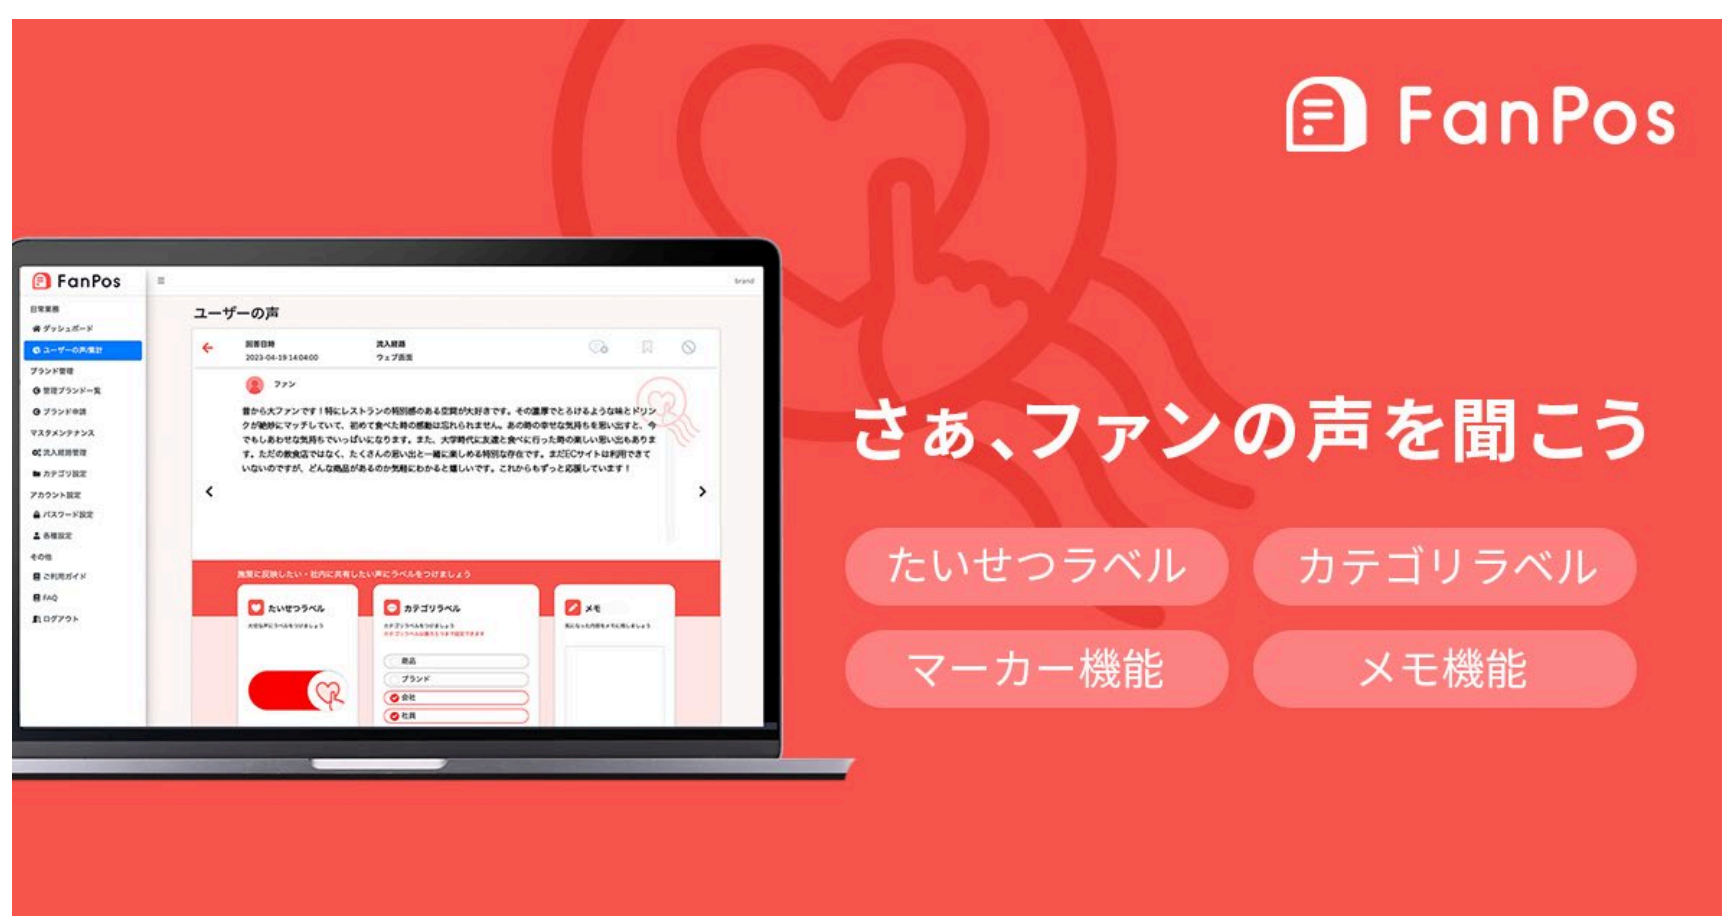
FanPos

FanPos

日常業務
ダッシュボード
ユーザーの声/集計
ブランド管理
管理ブランド一覧
ブランド申請
マスタメンテナンス
流入経路管理
カテゴリ設定
アカウント設定
パスワード設定
各種設定
その他
ご利用ガイド
FAQ
ログアウト

ユーザーの声

回答日時
2023-04-19 14:04:00
流入経路
ウェブ画面

ファン

昔から大ファンです！特にレストランの特別感のある空間が大好きです。その重厚でとろけるような味とドリンクが絶妙にマッチしていて、初めて食べた時の感動は忘れられません。あの時の幸せな気持ちを思い出すと、今でもしあわせな気持ちでいっぱいになります。また、大学時代に友達と食べに行った時の楽しい思い出もあります。ただの飲食店ではなく、たくさんの思い出と一緒に楽しめる特別な存在です。まだECサイトは利用できていないのですが、どんな商品があるのか気軽にわかると嬉しいです。これからもずっと応援しています！

施策に反映したい・社内に共有したい声にラベルをつけましょう

たいせつラベル
カテゴリラベル
メモ

商品
ブランド
会社
社員

さぁ、ファンの声を聞こう

たいせつラベル
カテゴリラベル
マーカー機能
メモ機能